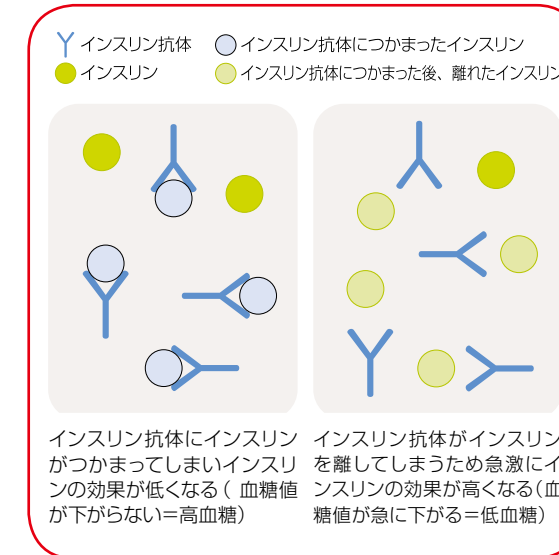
インスリン抗体　インスリン抗体につかまったインスリン
インスリン　インスリン抗体につかまった後、離れたインスリン

インスリン抗体にインスリンがつかまってしまいインスリンの効果が低くなる（ 血糖値が下がらない＝高血糖）

インスリン抗体がインスリンを離してしまうため急激にインスリンの効果が高くなる（血糖値が急に下がる＝低血糖）